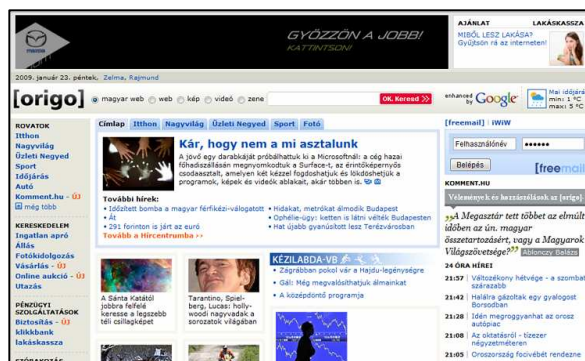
GYŐZZÖN A JOBB!
KATTINTSON!

AJÁNLAT LAKÁSKASSZA
MIBŐL LESZ LAKÁSA? Gyűjtsön rá az interneten!

2009. január 23. péntek, Zelma, Rajmund

[origo] magyar web web kép videó zene OK, Keress enhanced by Google Mai időjárás min.: 1 °C max.: 4 °C

ROVATOK
Itthon
Nagyvilág
Üzleti Negyed
Sport
Időjárás
Autó
Komment.hu - ÚJ
még több

KERESKEDELEM
Ingatlan apró
Állás
Fotókidolgozás
Vásárlás - ÚJ
Online aukció - ÚJ
Utazás

PÉNZÜGYI SZOLGÁLTATÁSOK
Biztosítás - ÚJ
klikkbank
lakáskassza

Címlap Itthon Nagyvilág Üzleti Negyed Sport Fotó

Kár, hogy nem a mi asztalunk
A jövő egy darabkáját próbálhattuk ki a Microsoftnál: a cég hazai főhadiszállásán megnyomkodtuk a Surface-t, az érintőképernyős csodaasztalt, amelyen két kézzel fogdoshatjuk és lökdöshetjük a programok, képek és videók ablakait, akár többen is.

További hírek:
Időzített bomba a magyar férfikézi-válogatott
Át
291 forintón is járt az euró
Tovább a Hírcentrumba >>
Hidakat, metrókat álmodik Budapest
Ophélie-ügy: kettern is látni vélték Budapesten
Hat újabb gyanúsított Iesz Terézvárosban

A Sánta Katától jobbra felfelé keresse a legszebb téli csillagképet
Tarantino, Spielberg, Lucas: hollywoodi nagyvadak a sorozatok világában

KÉZILABDA-VB
Zágrábban pokol vár a Hajdu-legénységre
Gál: Még megvalósíthatjuk álmainkat
A középdöntő programja

[freemail] iWiW
Felhasználónév
Belépés
[freemail]

KOMMENT.HU
Vélemények és hozzászólások az [origo]
„A Megasztár tett többet az elmúlt időben az ún. magyar összetartozásért, vagy a Magyarok Világszövetsége?" Ablonczy Balázs

24 ÓRA HÍREI
21:57 Változékony hétvége - a szombat száraz
21:42 Halálra gázoltak egy gyalogost Borsodban
21:28 Idén megroggyanhat az orosz autópiac
21:08 Az oktatásról - tizezer négyzetméteren
21:05 Oroszország fociverbet rendezne